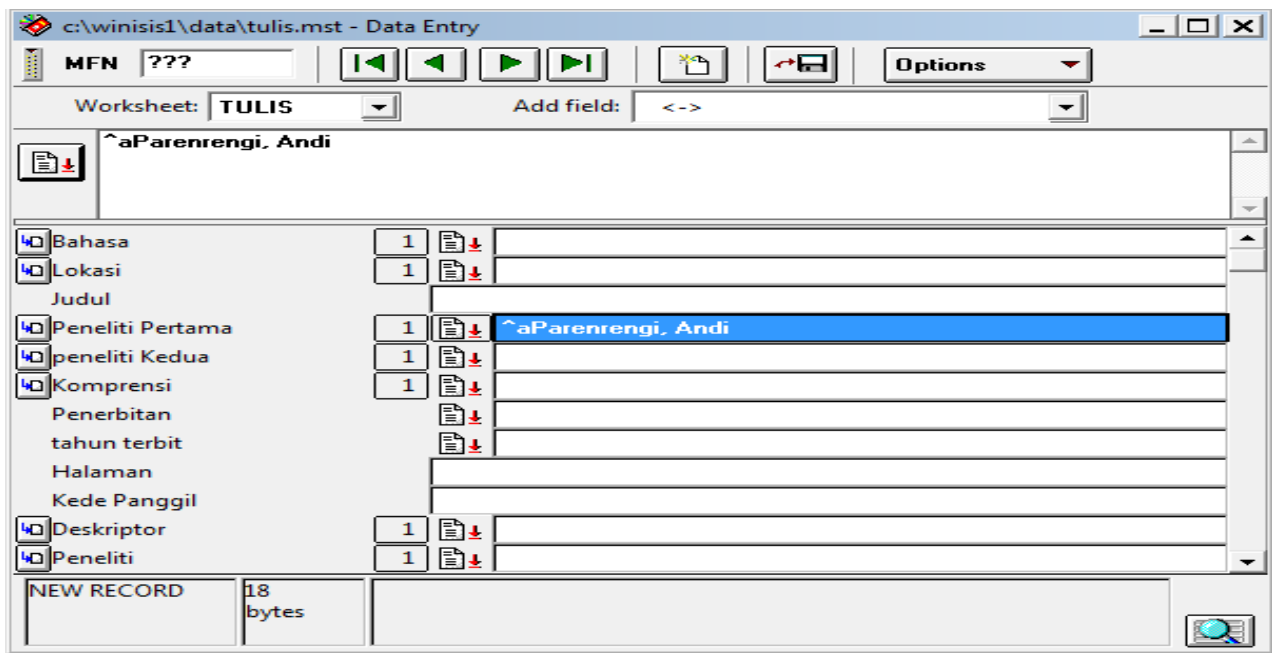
c:\winisis1\data\tulis.mst - Data Entry

MFN ???

Options

Worksheet: TULIS

Add field: <->

^aParenrengi, Andi

Bahasa 1
Lokasi 1
Judul
Peneliti Pertama 1 ^aParenrengi, Andi
peneliti Kedua 1
Komprensi 1
Penerbitan
tahun terbit
Halaman
Kede Panggil
Deskriptor 1
Peneliti 1

NEW RECORD

18 bytes